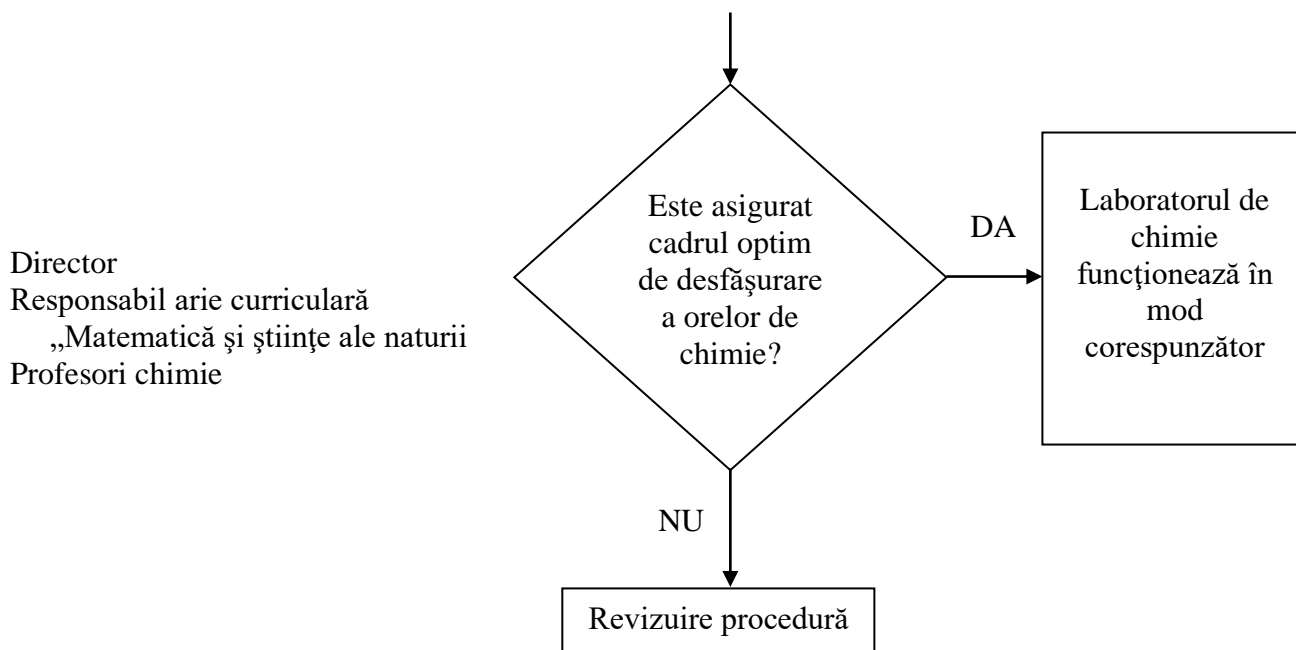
Director
Responsabil arie curriculară
„Matematică şi ştiinţe ale naturii
Profesori chimie

Este asigurat cadrul optim de desfăşurare a orelor de chimie?

DA

Laboratorul de chimie funcţionează în mod corespunzător

NU

Revizuire procedură